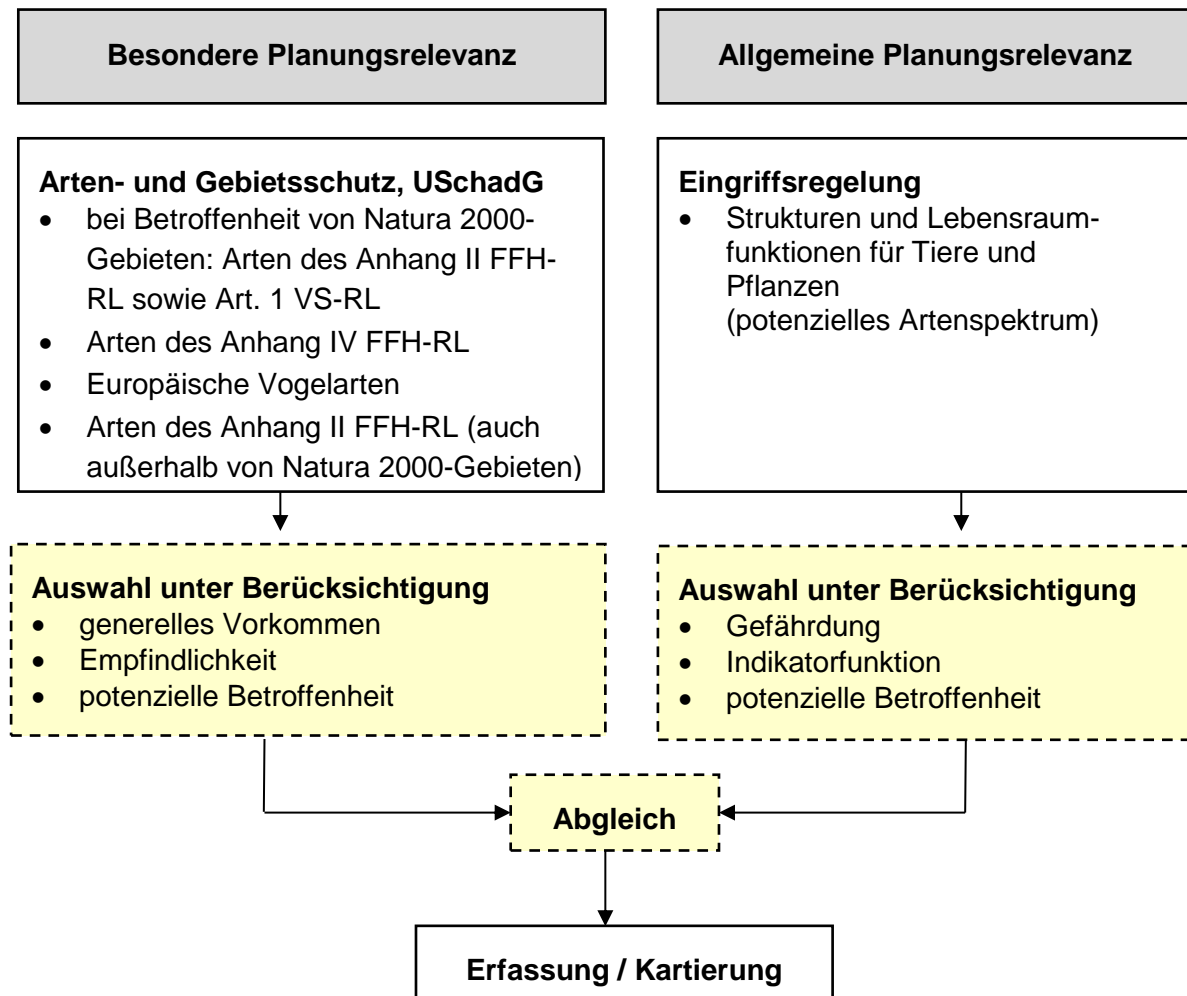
Besondere Planungsrelevanz

Allgemeine Planungsrelevanz

Arten- und Gebietsschutz, USchadG
- bei Betroffenheit von Natura 2000-Gebieten: Arten des Anhang II FFH-RL sowie Art. 1 VS-RL
- Arten des Anhang IV FFH-RL
- Europäische Vogelarten
- Arten des Anhang II FFH-RL (auch außerhalb von Natura 2000-Gebieten)

Eingriffsregelung
- Strukturen und Lebensraumfunktionen für Tiere und Pflanzen (potenzielles Artenspektrum)

Auswahl unter Berücksichtigung
- generelles Vorkommen
- Empfindlichkeit
- potenzielle Betroffenheit

Auswahl unter Berücksichtigung
- Gefährdung
- Indikatorfunktion
- potenzielle Betroffenheit

Abgleich

Erfassung / Kartierung